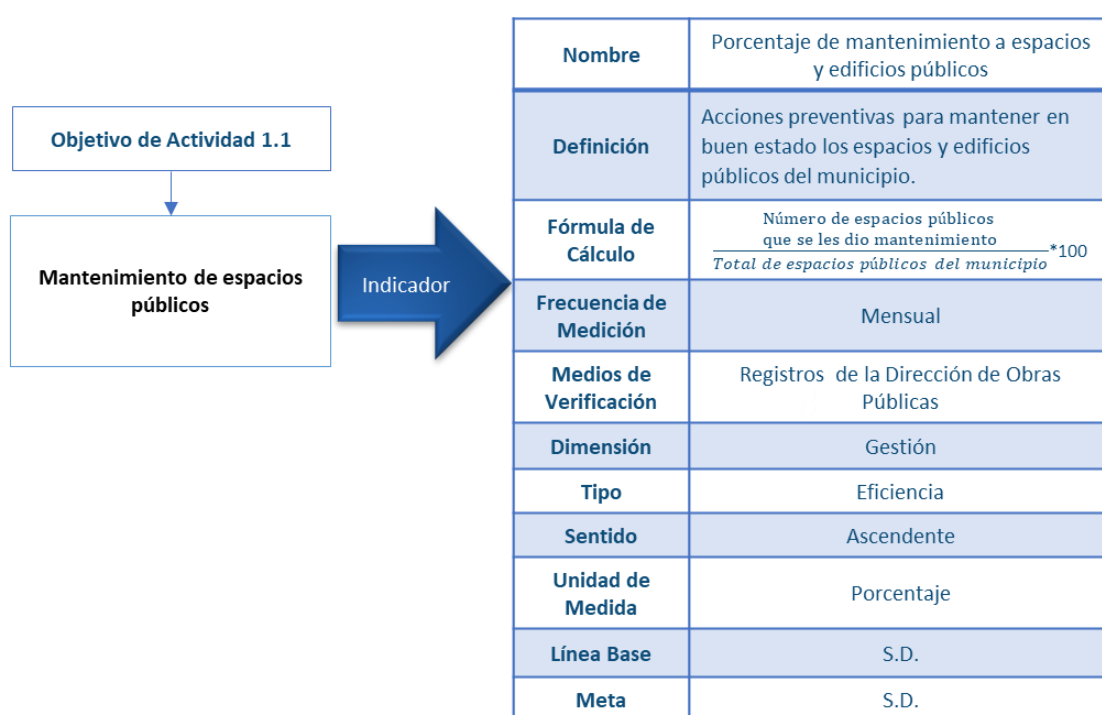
Objetivo de Actividad 1.1

Mantenimiento de espacios públicos

Indicador

| Nombre | Porcentaje de mantenimiento a espacios y edificios públicos |
|---|---|
| Definición | Acciones preventivas para mantener en buen estado los espacios y edificios públicos del municipio. |
| Fórmula de Cálculo | $\frac{\text{Número de espacios públicos que se les dio mantenimiento}}{\text{Total de espacios públicos del municipio}}*100$ |
| Frecuencia de Medición | Mensual |
| Medios de Verificación | Registros de la Dirección de Obras Públicas |
| Dimensión | Gestión |
| Tipo | Eficiencia |
| Sentido | Ascendente |
| Unidad de Medida | Porcentaje |
| Línea Base | S.D. |
| Meta | S.D. |